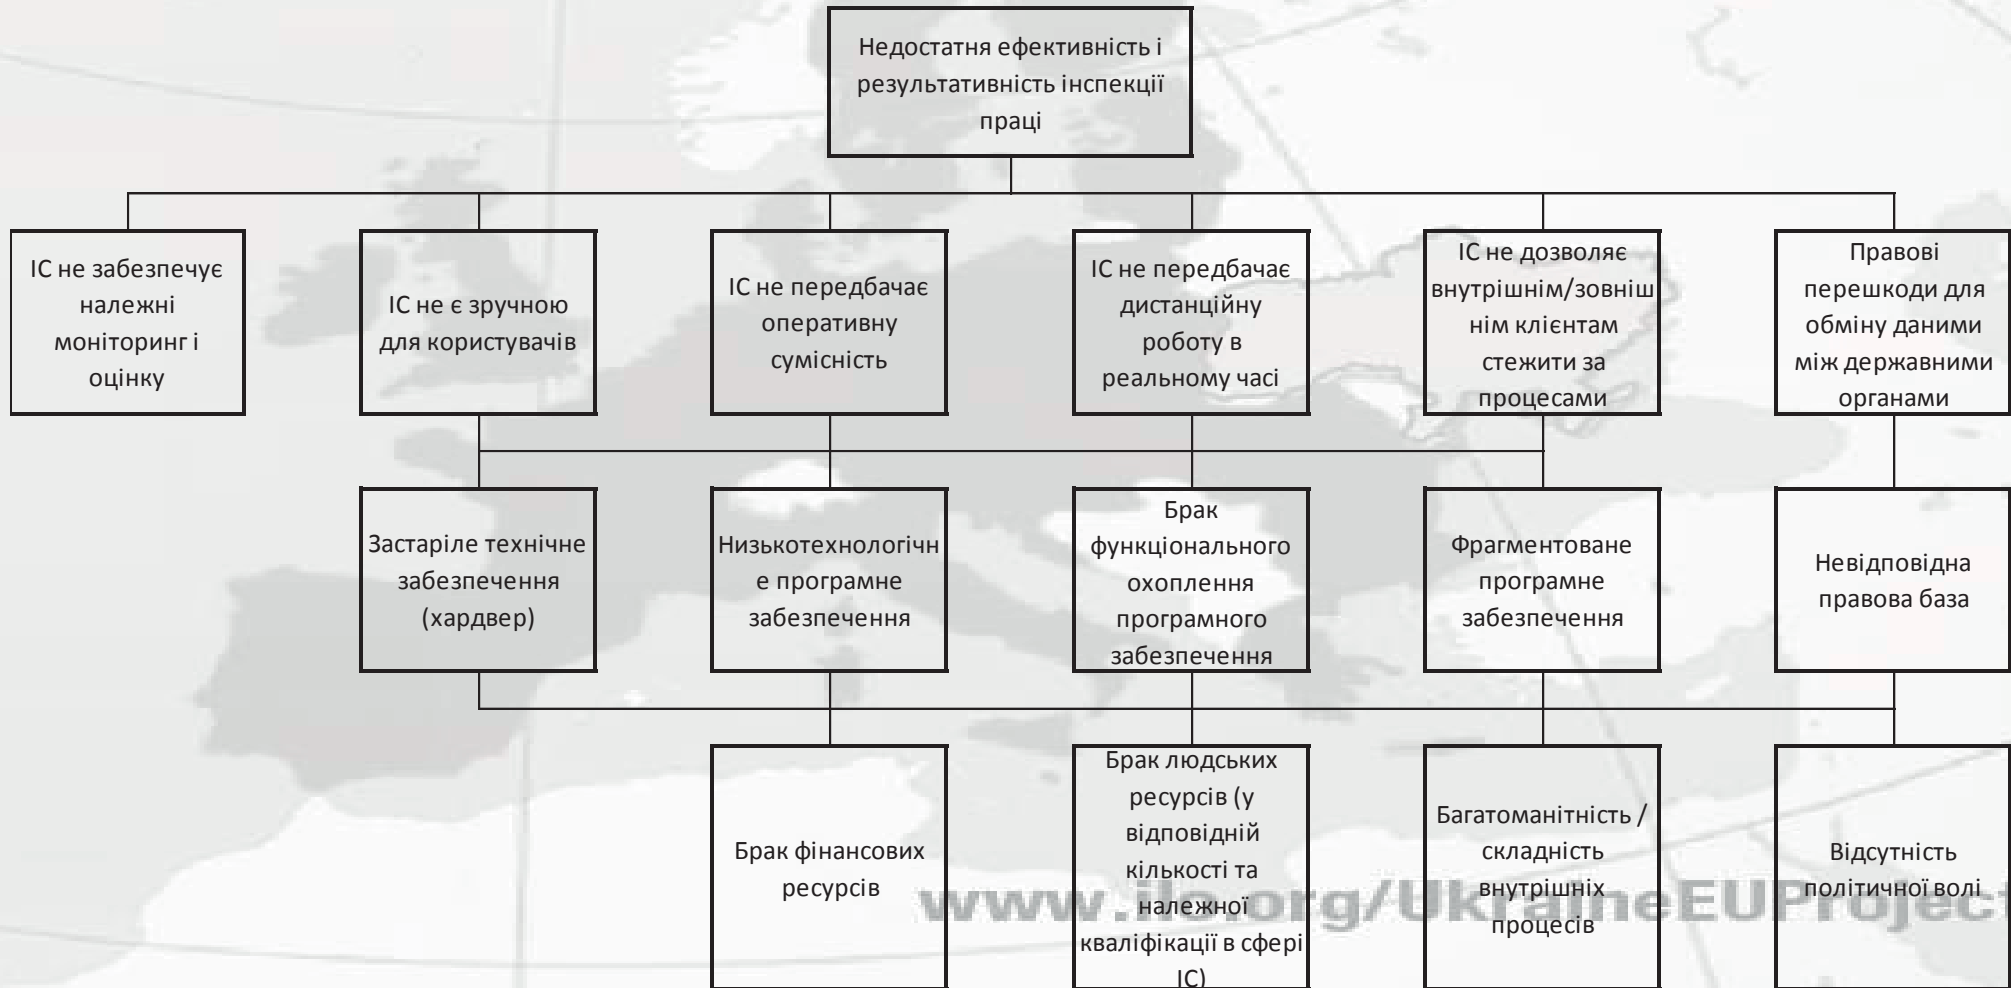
Недостатня ефективність і результативність інспекції праці

ІС не забезпечує належні моніторинг і оцінку

ІС не є зручною для користувачів

ІС не передбачає оперативну сумісність

ІС не передбачає дистанційну роботу в реальному часі

ІС не дозволяє внутрішнім/зовнішнім клієнтам стежити за процесами

Правові перешкоди для обміну даними між державними органами

Застаріле технічне забезпечення (хардвер)

Низькотехнологічне програмне забезпечення

Брак функціонального охоплення програмного забезпечення

Фрагментоване програмне забезпечення

Невідповідна правова база

Брак фінансових ресурсів

Брак людських ресурсів (у відповідній кількості та належної кваліфікації в сфері ІС)

Багатоманітність / складність внутрішніх процесів

Відсутність політичної волі

www.ilo.org/UkraineEUProject